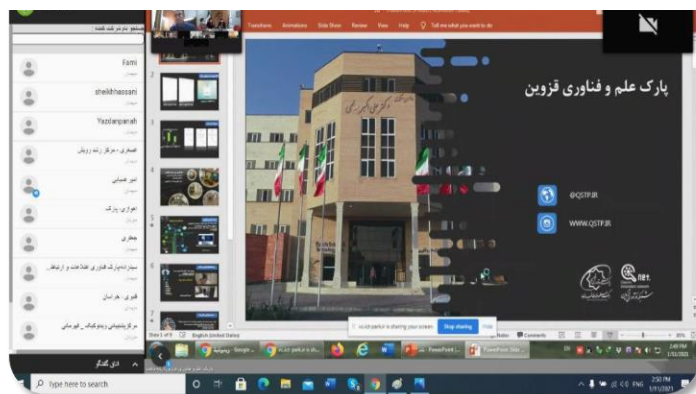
Fami

sheikhhassani

Yazdanpanah

قیصری - مرکز رشد رویش

امیر عشیانی

انصاری - پارک

جعفری

سیدزاده پارک فناوری اطلاعات و ارتباط...

قنبری - خراسان

مرکز رشد صنایع زیستی فارابی

Transitions Animations Slide Show Review View Help Tell me what you want to do

پارک علم و فناوری قزوین

@QSTP.IR

WWW.QSTP.IR

is sharing your screen. Stop sharing Hide

Notes Comments

Type here to search

2:50 PM 1/11/2021